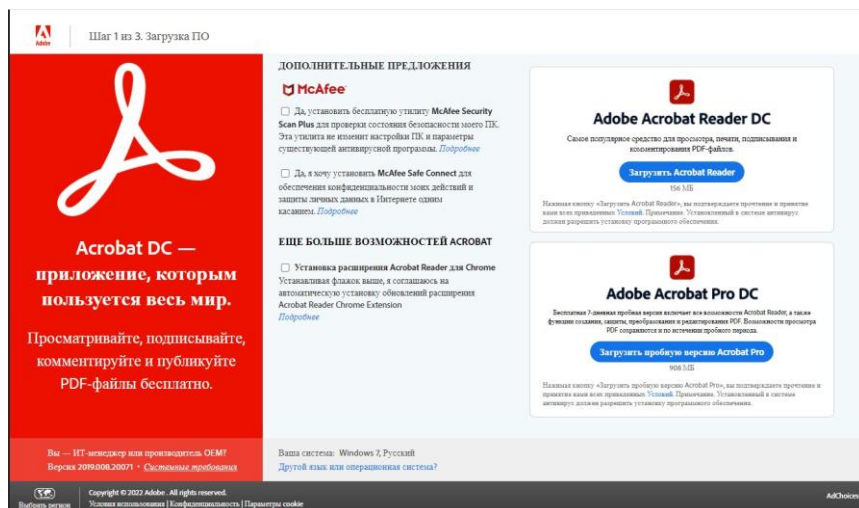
Adobe

Шаг 1 из 3. Загрузка ПО

Acrobat DC — приложение, которым пользуется весь мир.

Просматривайте, подписывайте, комментируйте и публикуйте PDF-файлы бесплатно.

Вы — ИТ-менеджер или производитель OEM?
Версия 2019.008.20071 • Системные требования

ДОПОЛНИТЕЛЬНЫЕ ПРЕДЛОЖЕНИЯ

McAfee

Да, установить бесплатную утилиту McAfee Security Scan Plus для проверки состояния безопасности моего ПК. Эта утилита не изменит настройки ПК и параметры существующей антивирусной программы. Подробнее

Да, я хочу установить McAfee Safe Connect для обеспечения конфиденциальности моих действий и защиты личных данных в Интернете одним касанием. Подробнее

ЕЩЕ БОЛЬШЕ ВОЗМОЖНОСТЕЙ ACROBAT

Установка расширения Acrobat Reader для Chrome
Устанавливая флажок выше, я соглашаюсь на автоматическую установку обновлений расширения Acrobat Reader Chrome Extension
Подробнее

Adobe Acrobat Reader DC

Самое популярное средство для просмотра, печати, подписывания и комментирования PDF-файлов.

Загрузить Acrobat Reader

156 МБ

Нажимая кнопку «Загрузить Acrobat Reader», вы подтверждаете прочтение и принятие вами всех приведенных Условий. Примечание. Установленный в системе антивирус должен разрешить установку программного обеспечения.

Adobe Acrobat Pro DC

Бесплатная 7-дневная пробная версия включает все возможности Acrobat Reader, а также функции создания, защиты, преобразования и редактирования PDF. Возможности просмотра PDF сохраняются и по истечении пробного периода.

Загрузить пробную версию Acrobat Pro

908 МБ

Нажимая кнопку «Загрузить пробную версию Acrobat Pro», вы подтверждаете прочтение и принятие вами всех приведенных Условий. Примечание. Установленный в системе антивирус должен разрешить установку программного обеспечения.

Ваша система: Windows 7, Русский
Другой язык или операционная система?

Выбрать регион

Copyright © 2022 Adobe . All rights reserved.
Условия использования | Конфиденциальность | Параметры cookie

AdChoices